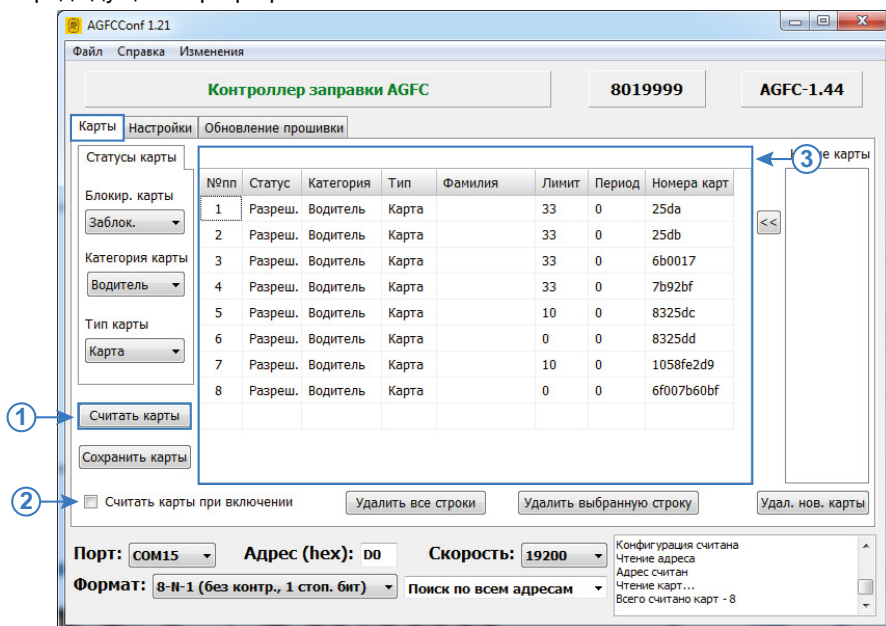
AGFCConf 1.21

Файл Справка Изменения

Контроллер заправки AGFC

8019999

AGFC-1.44

Карты Настройки Обновление прошивки

Статусы карты

Блокир. карты
Заблок.

Категория карты
Водитель

Тип карты
Карта

| №пп | Статус | Категория | Тип | Фамилия | Лимит | Период | Номера карт |
|---|---|---|---|---|---|---|---|
| 1 | Разреш. | Водитель | Карта | | 33 | 0 | 25da |
| 2 | Разреш. | Водитель | Карта | | 33 | 0 | 25db |
| 3 | Разреш. | Водитель | Карта | | 33 | 0 | 6b0017 |
| 4 | Разреш. | Водитель | Карта | | 33 | 0 | 7b92bf |
| 5 | Разреш. | Водитель | Карта | | 10 | 0 | 8325dc |
| 6 | Разреш. | Водитель | Карта | | 0 | 0 | 8325dd |
| 7 | Разреш. | Водитель | Карта | | 10 | 0 | 1058fe2d9 |
| 8 | Разреш. | Водитель | Карта | | 0 | 0 | 6f007b60bf |

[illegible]е карты

<<

1

Считать карты

Сохранить карты

2

Считать карты при включении

Удалить все строки

Удалить выбранную строку

Удал. нов. карты

3

Порт: COM15

Адрес (hex): D0

Скорость: 19200

Формат: 8-N-1 (без контр., 1 стоп. бит)

Поиск по всем адресам

Конфигурация считана
Чтение адреса
Адрес считан
Чтение карт...
Всего считано карт - 8